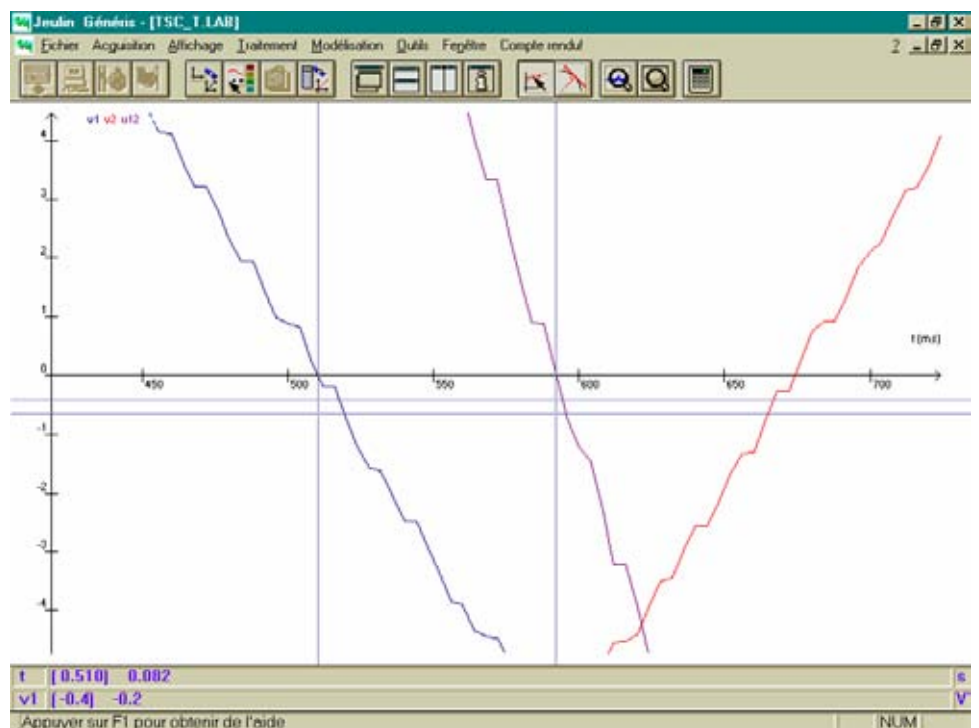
Jeulin Généris - [TSC_T.LAB]

Fichier Acquisition Affichage Traitement Modélisation Outils Fenêtre Compte rendu

?

v1 v2 u12

4

3

2

1

0

-1

-2

-3

-4

450

500

550

600

650

700

t(ms)

t [0.510] 0.082 s

v1 [-0.4] -0.2 V

Appuyer sur F1 pour obtenir de l'aide

NUM